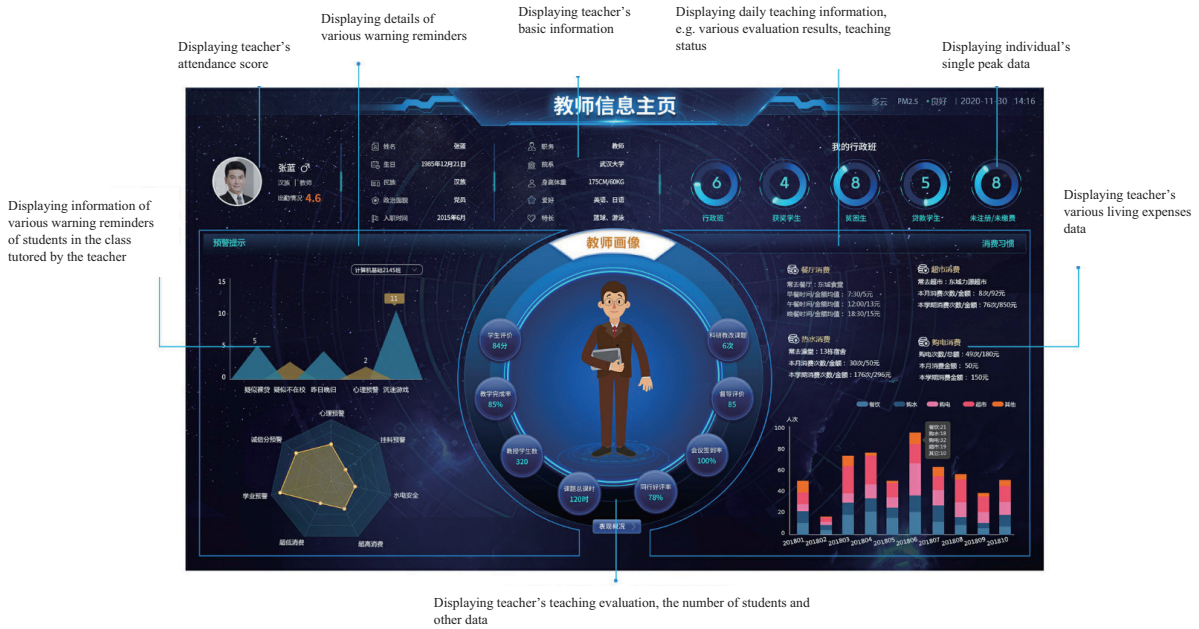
Displaying teacher's attendance score

Displaying details of various warning reminders

Displaying teacher's basic information

Displaying daily teaching information, e.g. various evaluation results, teaching status

Displaying individual's single peak data

Displaying information of various warning reminders of students in the class tutored by the teacher

Displaying teacher's various living expenses data

教师信息主页

多云 PM2.5 •良好 | 2020-11-30 14:16

张蓝 ♂
汉族 | 教师
出勤情况 4.6

姓名 张蓝
生日 1985年12月21日
民族 汉族
政治面貌 党员
入职时间 2015年6月

职务 教师
院系 武汉大学
身高体重 175CM/60KG
爱好 高谈、日语
特长 篮球、游泳

我的行政班
6 行政班
4 获奖学生
8 贫困生
5 贷款学生
8 未注册/未缴费

预警提示
计算机基础2145班
15
10
5
0
5
11
2
疑似挂贷 疑似不在校 昨日晚归 心理预警 沉迷游戏

心理预警
挂科预警
水电安全
超高消费
超低消费
学业预警
诚信分预警

教师画像
学生评价 84分
教学完成率 85%
教授学生数 320
课题总课时 120时
同行好评率 78%
会议签到率 100%
督导评价 85
科研教改课题 6次
表现概况

消费习惯
餐厅消费
常去餐厅：东域食堂
早餐时间/金额均值：7:30/5元
午餐时间/金额均值：12:00/13元
晚餐时间/金额均值：18:30/15元

超市消费
常去超市：东域力源超市
本月消费次数/金额：8次/92元
本学期消费次数/金额：76次/850元

热水消费
常去澡堂：13栋宿舍
本月消费次数/金额：30次/50元
本学期消费次数/金额：176次/296元

购电消费
购电次数/总额：49次/180元
本月消费金额：50元
本学期消费金额：150元

餐饮 购水 购电 超市 其他
人次
100
80
60
40
20
0
餐饮:21
购水:18
购电:32
超市:19
其他:10
201801 201802 201803 201804 201805 201806 201807 201808 201809 201810

Displaying teacher's teaching evaluation, the number of students and other data